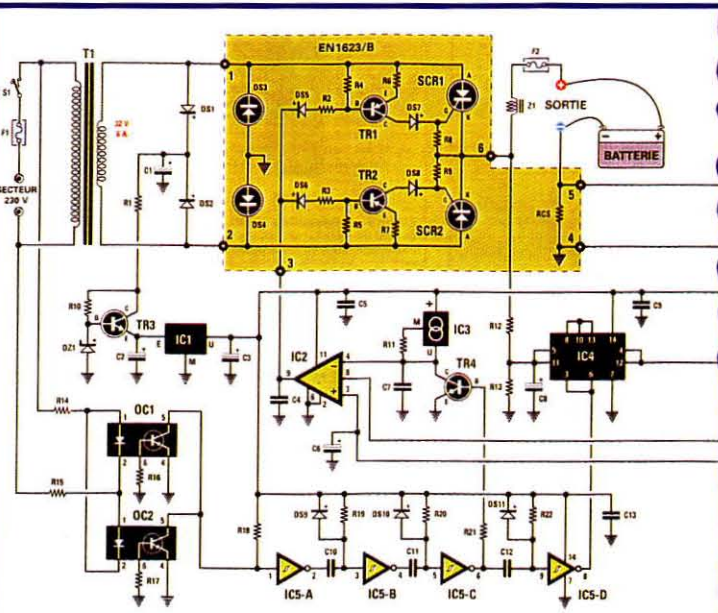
EN1623/B

T1

S1

F1

SECTEUR 230 V

32 V 6 A

DS1

DS2

C1

R1

1

2

3

DS3

DS4

DS5

DS6

R2

R3

R4

R5

R6

R7

R8

R9

TR1

TR2

DS7

DS8

SCR1

SCR2

6

F2

Z1

SORTIE

BATTERIE

5

4

RC5

R10

DZ1

TR3

C2

IC1

E

U

M

C3

C4

C5

IC2

R11

IC3

C7

TR4

R12

R13

C8

IC4

C9

C6

R14

OC1

R16

R15

OC2

R17

R18

DS9

R19

DS10

R20

R21

DS11

R22

C10

C11

C12

C13

IC5-A

IC5-B

IC5-C

IC5-D